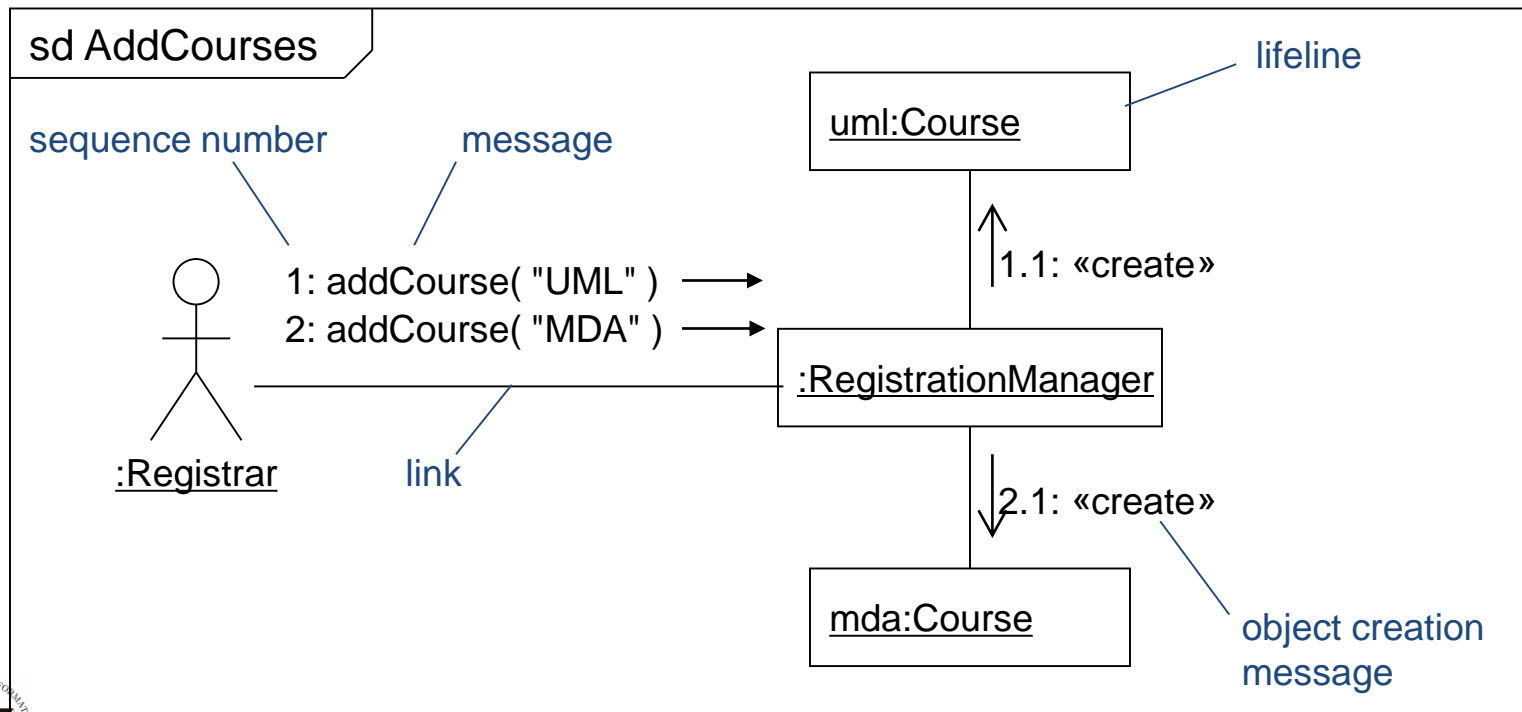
sd AddCourses

lifeline

uml:Course

sequence number

message

1: addCourse( "UML" )

2: addCourse( "MDA" )

1.1: «create»

:RegistrationManager

:Registrar

link

2.1: «create»

mda:Course

object creation message